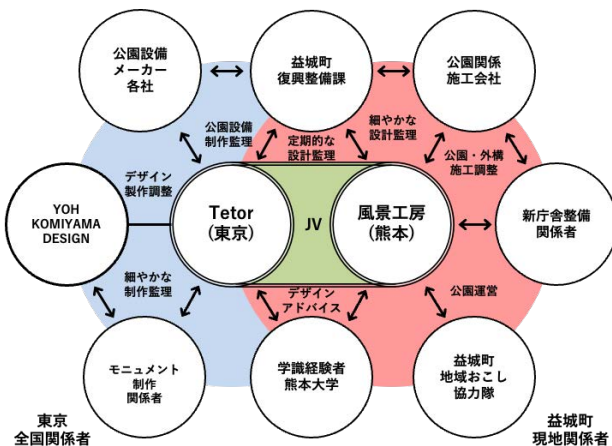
公園設備メーカー各社

益城町復興整備課

公園関係施工会社

公園設備制作監理

定期的な設計監理

細やかな設計監理

公園・外構施工調整

デザイン製作調整

YOH KOMIYAMA DESIGN

Tetor（東京）

JV

風景工房（熊本）

新庁舎整備関係者

細やかな制作監理

デザインアドバイス

公園運営

モニュメント制作関係者

学識経験者熊本大学

益城町地域おこし協力隊

東京全国関係者

益城町現地関係者